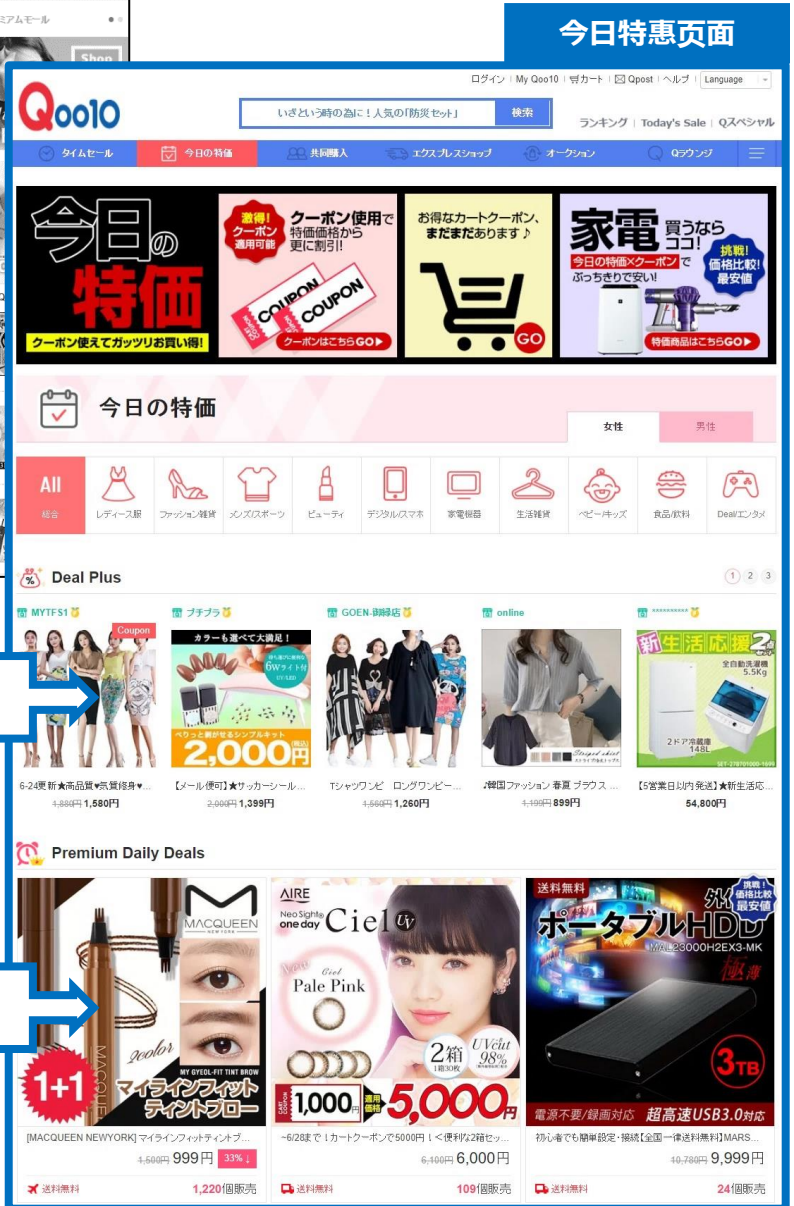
ミアムモール

Shop

今日特惠页面

ログイン | My Qoo10 | カート | Qpost | ヘルプ | Language

Qoo10

いざという時の為に！人気の「防災セット」 検索

ランキング | Today's Sale | Qスペシャル

タイムセール 今日の特価 共同購入 エクスプレスショップ オークション Qラウンジ

今日の特価
クーポン使えてガッツリお買い得!

激得! クーポン適用可能 クーポン使用で特価価格から更に割引!
COUPON COUPON
クーポンはこちらGO▶

お得なカートクーポン、まだまだあります♪
GO

家電 買うならココ!
今日の特価×クーポンでぶっちぎりで安い!
挑戦! 価格比較! 最安値
特価商品はこちらGO▶

今日の特価

女性 男性

All 総合 | レディース服 | ファッション雑貨 | メンズ/スポーツ | ビューティ | デジタル/スマホ | 家電機器 | 生活雑貨 | ベビー/キッズ | 食品/飲料 | Deal/エンタメ

Deal Plus 1 2 3

MYTFS1 | プチプラ | GOEN-御縁店 | online | **********

Coupon

カラーも選べて大満足!
6Wライト付
ぺりっと剥がせるシンプルキット
2,000円

新生活応援
全自動洗濯機 5.5Kg
2ドア冷蔵庫 148L

6-24更新★高品質♥気質修身♥... 1,880円 1,580円
【メール便可】★サッカーシール... 2,900円 1,399円
Tシャツワンピ ロングワンピー... 1,560円 1,260円
♪韓国ファッション 春夏 ブラウス ... 1,199円 899円
【5営業日以内発送】★新生活応... 54,800円

Premium Daily Deals

MACQUEEN NEW YORK
MY GYEOL-FIT TINT BROW
1+1
マイラインフィットティントブロー

AIRE Neo Sight one day Ciel UV
Pale Pink
2箱
UVcut 98%
1,000円
5,000円

送料無料
ポータブルHDD
外付
挑戦! 価格比較! 最安値
MAL23000H2EX3-MK
極薄
3TB
電源不要/録画対応 超高速USB3.0対応

[MACQUEEN NEWYORK] マイラインフィットティントブ... 1,500円 999円 33%↓
~6/28まで！カートクーポンで5000円！く便利な2箱セッ... 6,100円 6,000円
初心者でも簡単設定・接続【全国一律送料無料】MARS... 10,780円 9,999円

送料無料 1,220個販売
送料無料 109個販売
送料無料 24個販売